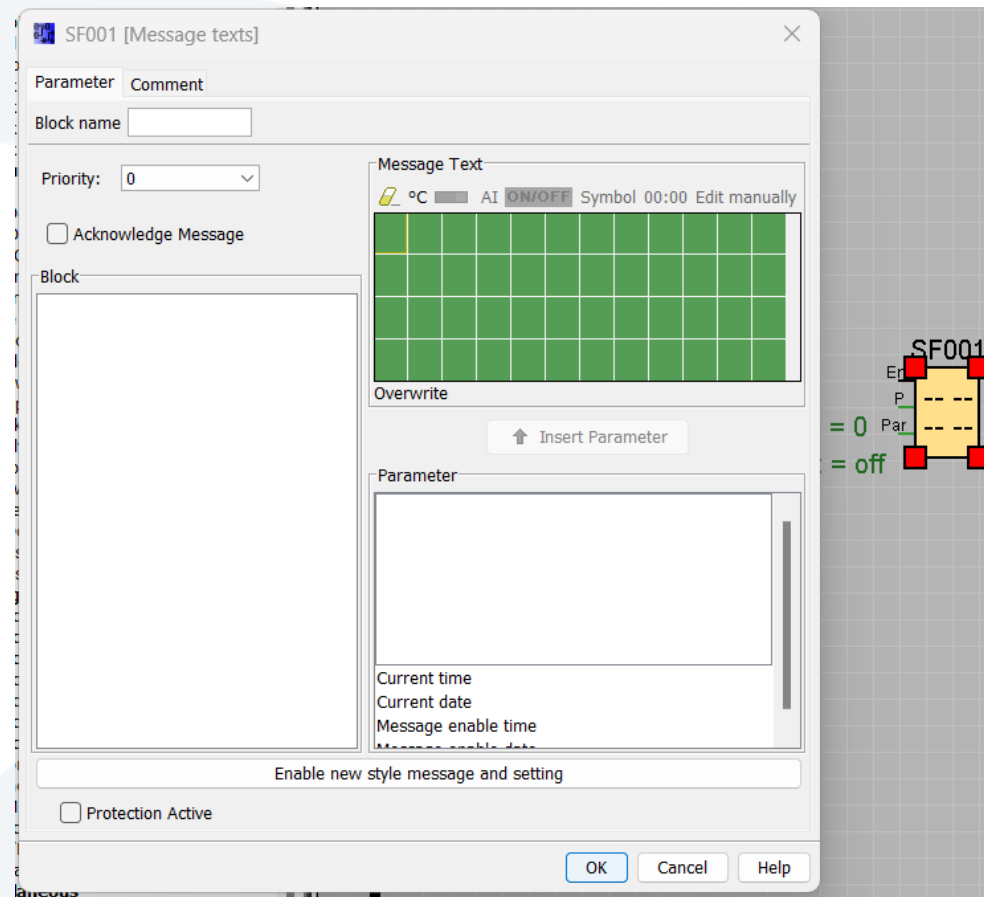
SF001 [Message texts]

Parameter Comment

Block name

Priority: 0

Acknowledge Message

Block

Message Text

°C AI ON/OFF Symbol 00:00 Edit manually

Overwrite

Insert Parameter

Parameter

Current time
Current date
Message enable time
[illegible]

Enable new style message and setting

Protection Active

OK Cancel Help

SF001
En
P
Par
-- --
-- --
= 0
= off
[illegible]aneous